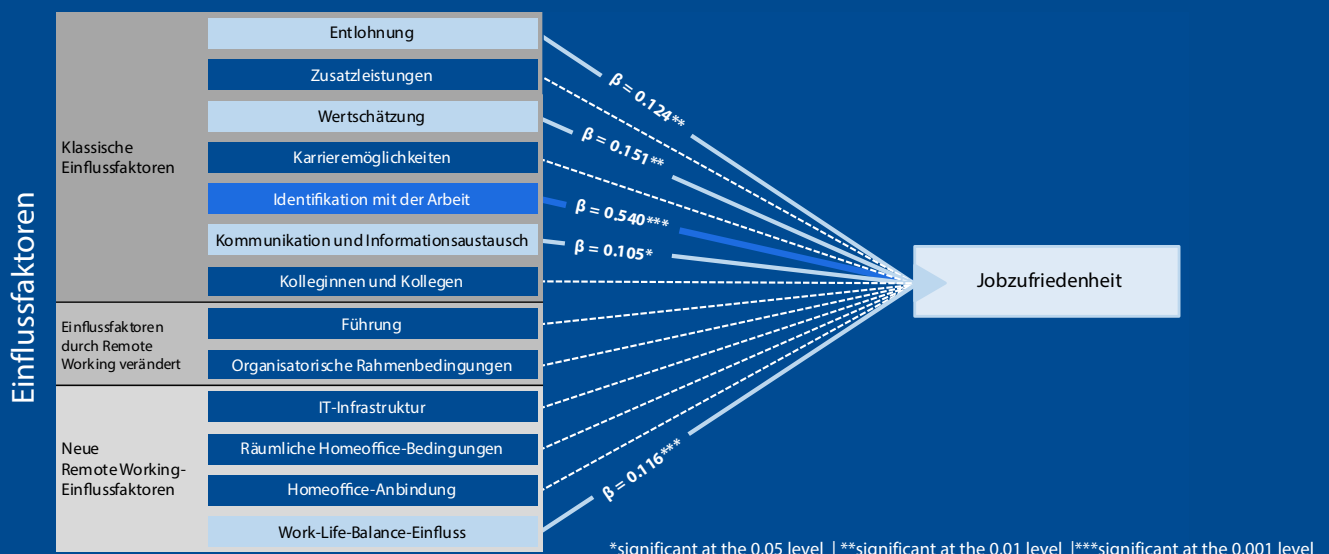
Einflussfaktoren

Klassische Einflussfaktoren

Entlohnung

Zusatzleistungen

Wertschätzung

Karrieremöglichkeiten

Identifikation mit der Arbeit

Kommunikation und Informationsaustausch

Kolleginnen und Kollegen

Einflussfaktoren durch Remote Working verändert

Führung

Organisatorische Rahmenbedingungen

Neue Remote Working-Einflussfaktoren

IT-Infrastruktur

Räumliche Homeoffice-Bedingungen

Homeoffice-Anbindung

Work-Life-Balance-Einfluss

$\beta = 0.124$**

$\beta = 0.151$**

$\beta = 0.540$***

$\beta = 0.105$*

$\beta = 0.116$***

Jobzufriedenheit

*significant at the 0.05 level | **significant at the 0.01 level |***significant at the 0.001 level